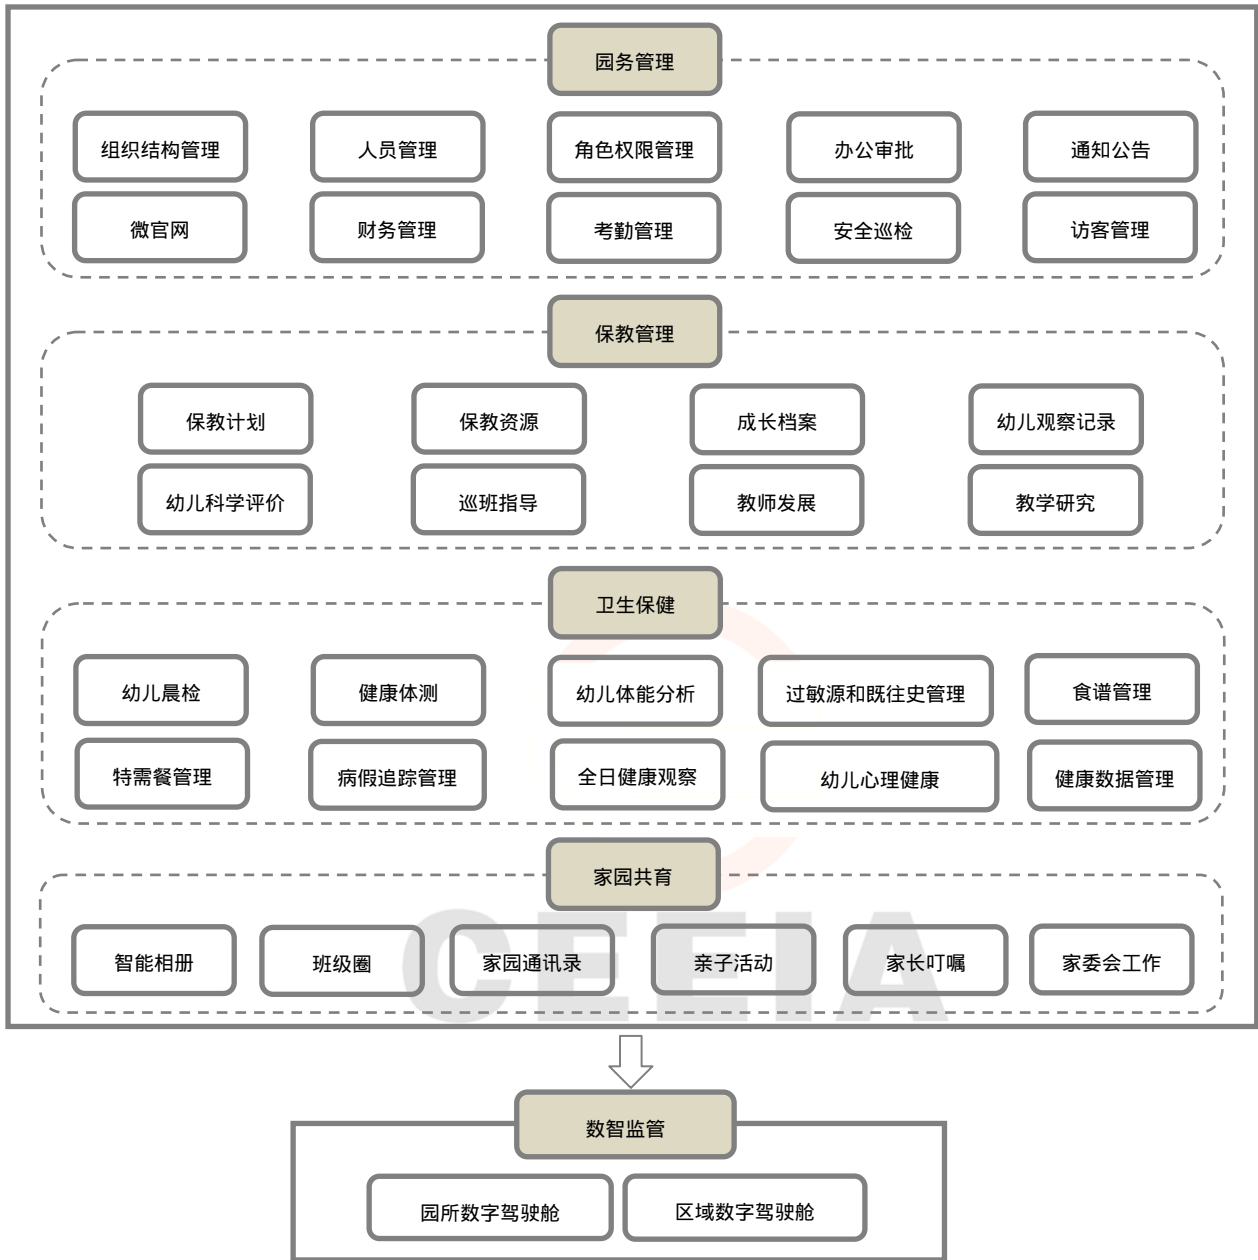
园务管理

组织结构管理
人员管理
角色权限管理
办公审批
通知公告
微官网
财务管理
考勤管理
安全巡检
访客管理

保教管理

保教计划
保教资源
成长档案
幼儿观察记录
幼儿科学评价
巡班指导
教师发展
教学研究

卫生保健

幼儿晨检
健康体测
幼儿体能分析
过敏源和既往史管理
食谱管理
特需餐管理
病假追踪管理
全日健康观察
幼儿心理健康
健康数据管理

家园共育

智能相册
班级圈
家园通讯录
亲子活动
家长叮嘱
家委会工作

CEEIA

数智监管

园所数字驾驶舱
区域数字驾驶舱